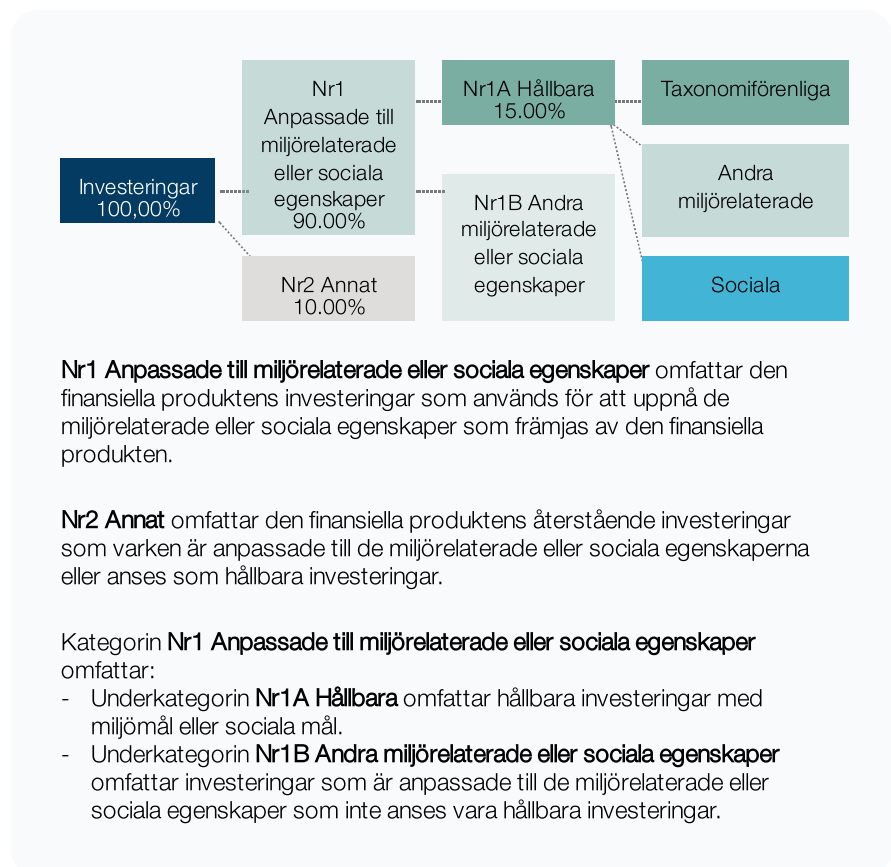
Investeringar 100,00%

Nr1 Anpassade till miljörelaterade eller sociala egenskaper 90.00%

Nr2 Annat 10.00%

Nr1A Hållbara 15.00%

Nr1B Andra miljörelaterade eller sociala egenskaper

Taxonomiförenliga

Andra miljörelaterade

Sociala

**Nr1 Anpassade till miljörelaterade eller sociala egenskaper** omfattar den finansiella produktens investeringar som används för att uppnå de miljörelaterade eller sociala egenskaper som främjas av den finansiella produkten.

**Nr2 Annat** omfattar den finansiella produktens återstående investeringar som varken är anpassade till de miljörelaterade eller sociala egenskaperna eller anses som hållbara investeringar.

Kategorin **Nr1 Anpassade till miljörelaterade eller sociala egenskaper** omfattar:
- Underkategorin **Nr1A Hållbara** omfattar hållbara investeringar med miljömål eller sociala mål.
- Underkategorin **Nr1B Andra miljörelaterade eller sociala egenskaper** omfattar investeringar som är anpassade till de miljörelaterade eller sociala egenskaper som inte anses vara hållbara investeringar.